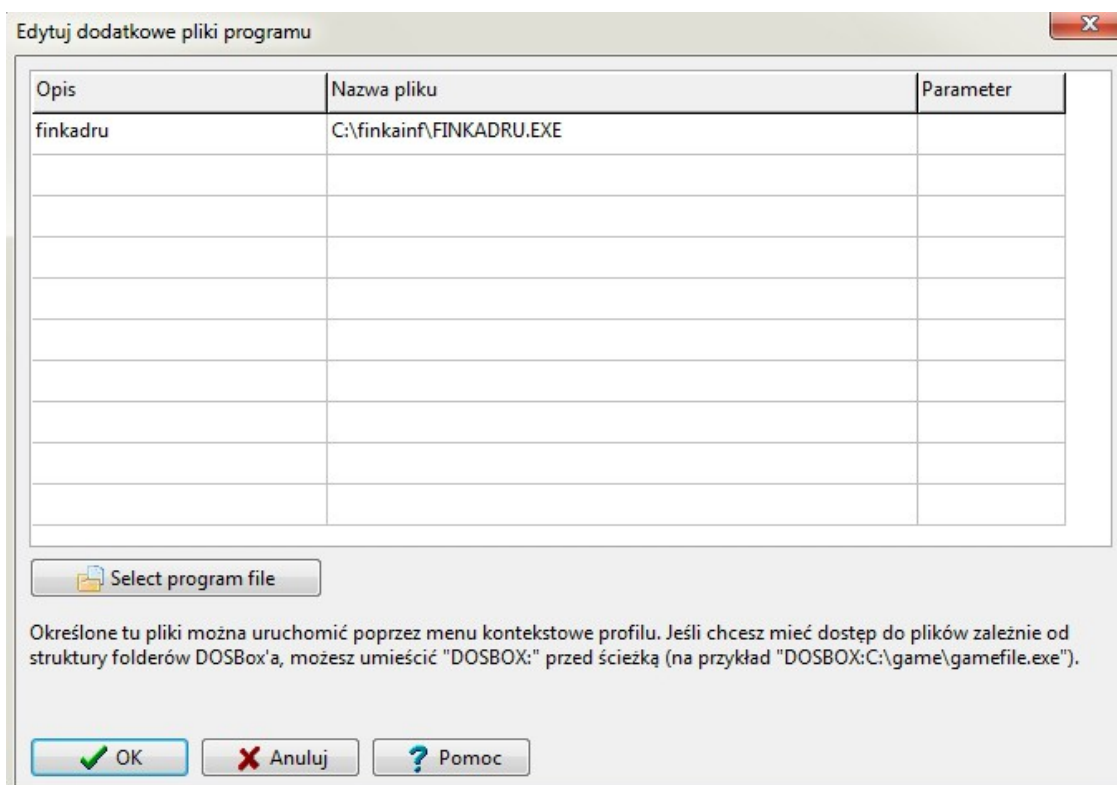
Edytuj dodatkowe pliki programu

| Opis | Nazwa pliku | Parameter |
|---|---|---|
| finkadru | C:\finkainf\FINKADRU.EXE | |
| | | |
| | | |
| | | |
| | | |
| | | |
| | | |
| | | |
| | | |
| | | |

Select program file

Określone tu pliki można uruchomić poprzez menu kontekstowe profilu. Jeśli chcesz mieć dostęp do plików zależnie od struktury folderów DOSBox'a, możesz umieścić "DOSBOX:" przed ścieżką (na przykład "DOSBOX:C:\game\gamefile.exe").

OK   Anuluj   Pomoc